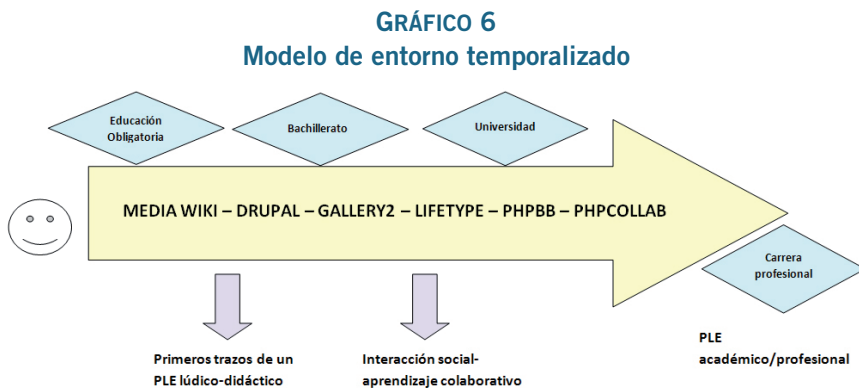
GRÁFICO 6
Modelo de entorno temporalizado

Educación Obligatoria

Bachillerato

Universidad

MEDIA WIKI – DRUPAL – GALLERY2 – LIFETYPE – PHPBB – PHPCOLLAB

Carrera profesional

Primeros trazos de un PLE lúdico-didáctico

Interacción social-aprendizaje colaborativo

PLE académico/profesional